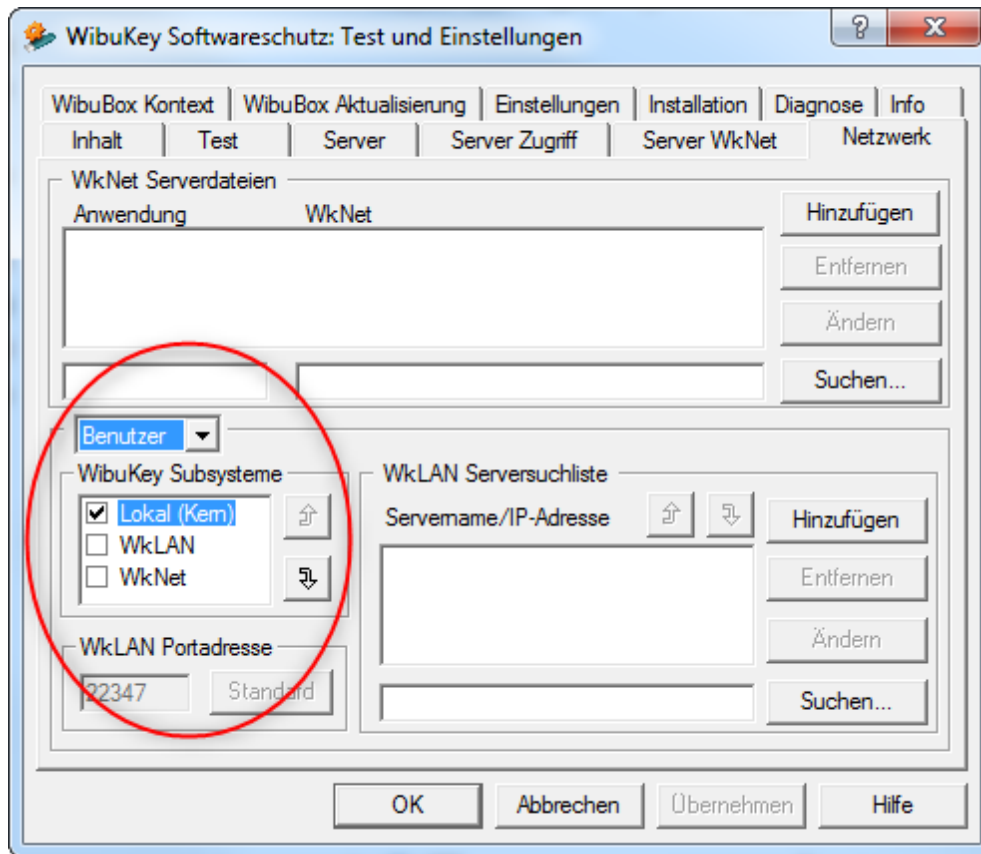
WibuKey Softwareschutz: Test und Einstellungen

?

X

WibuBox Kontext | WibuBox Aktualisierung | Einstellungen | Installation | Diagnose | Info

Inhalt | Test | Server | Server Zugriff | Server WkNet | Netzwerk

WkNet Serverdateien

Anwendung

WkNet

Hinzufügen

Entfernen

Ändern

Suchen...

Benutzer

WibuKey Subsysteme

Lokal (Kern)

WkLAN

WkNet

WkLAN Serversuchliste

Servername/IP-Adresse

Hinzufügen

Entfernen

Ändern

Suchen...

WkLAN Portadresse

22347

Standard

OK

Abbrechen

Übernehmen

Hilfe